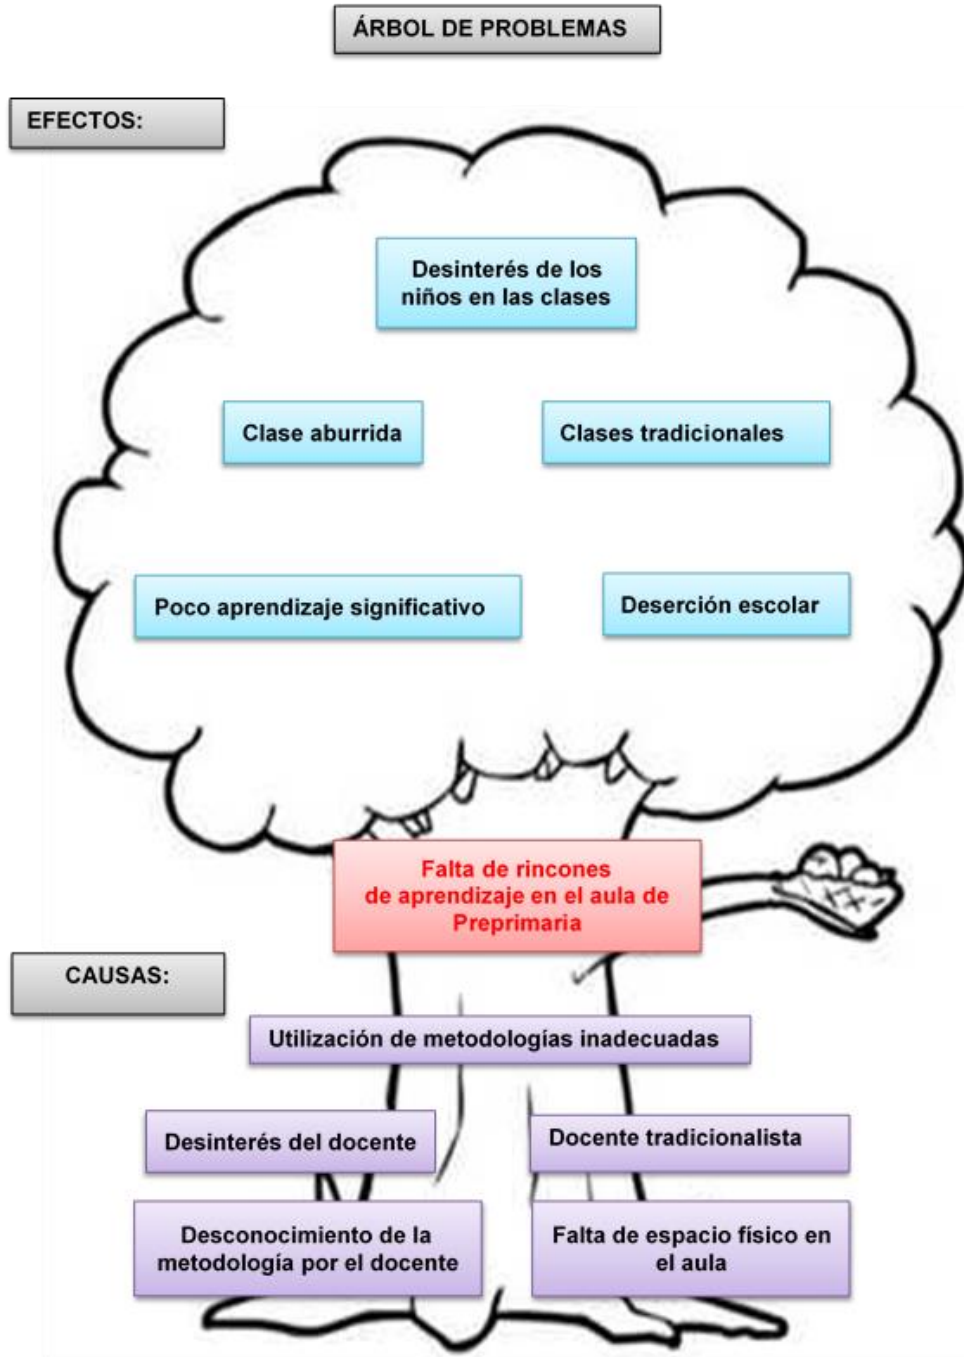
ÁRBOL DE PROBLEMAS

EFECTOS:

Desinterés de los niños en las clases

Clase aburrida

Clases tradicionales

Poco aprendizaje significativo

Deserción escolar

Falta de rincones de aprendizaje en el aula de Preprimaria

CAUSAS:

Utilización de metodologías inadecuadas

Desinterés del docente

Docente tradicionalista

Desconocimiento de la metodología por el docente

Falta de espacio físico en el aula